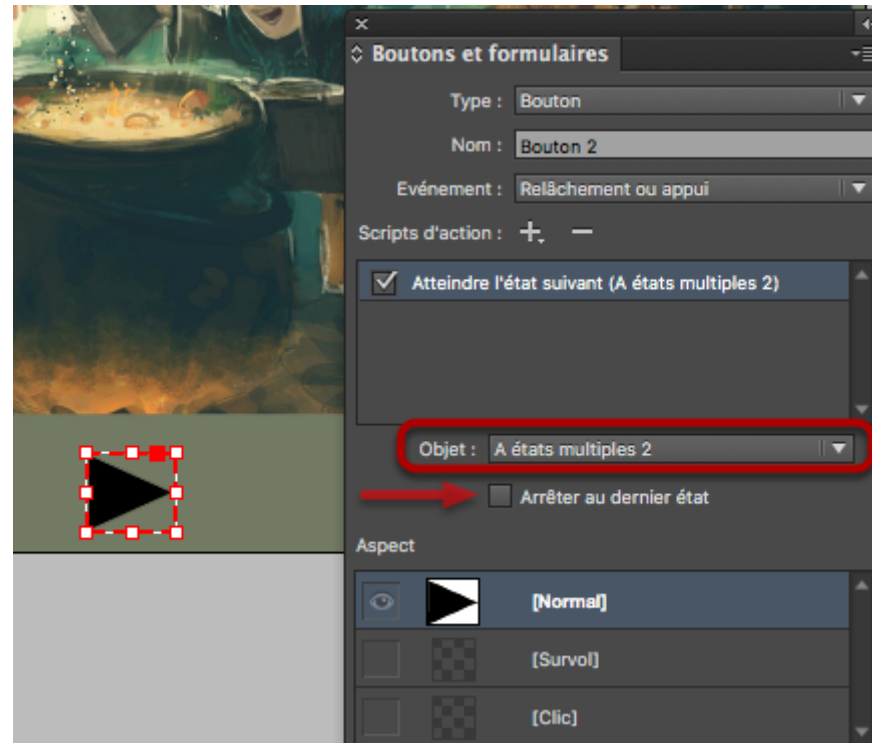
Boutons et formulaires

Type : Bouton

Nom : Bouton 2

Evénement : Relâchement ou appui

Scripts d'action : + −

Atteindre l'état suivant (A états multiples 2)

Objet : A états multiples 2

Arrêter au dernier état

Aspect

[Normal]

[Survol]

[Clic]